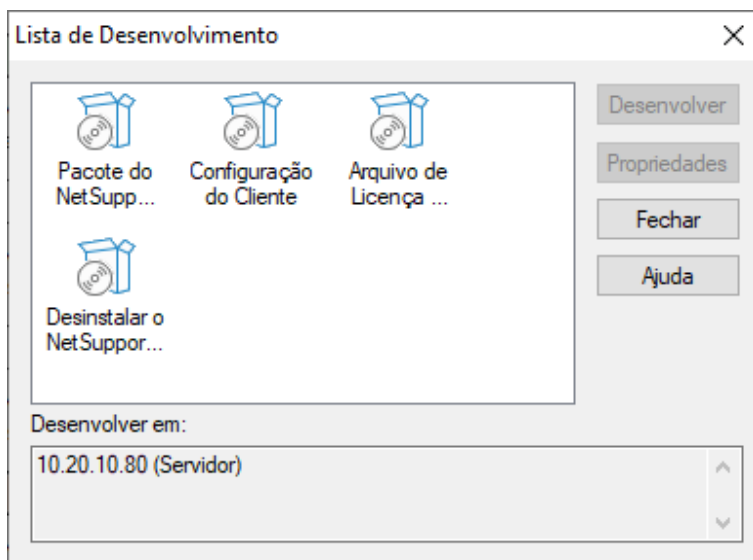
Lista de Desenvolvimento

Pacote do NetSupp...

Configuração do Cliente

Arquivo de Licença ...

Desinstalar o NetSuppor...

Desenvolver

Propriedades

Fechar

Ajuda

Desenvolver em:

10.20.10.80 (Servidor)